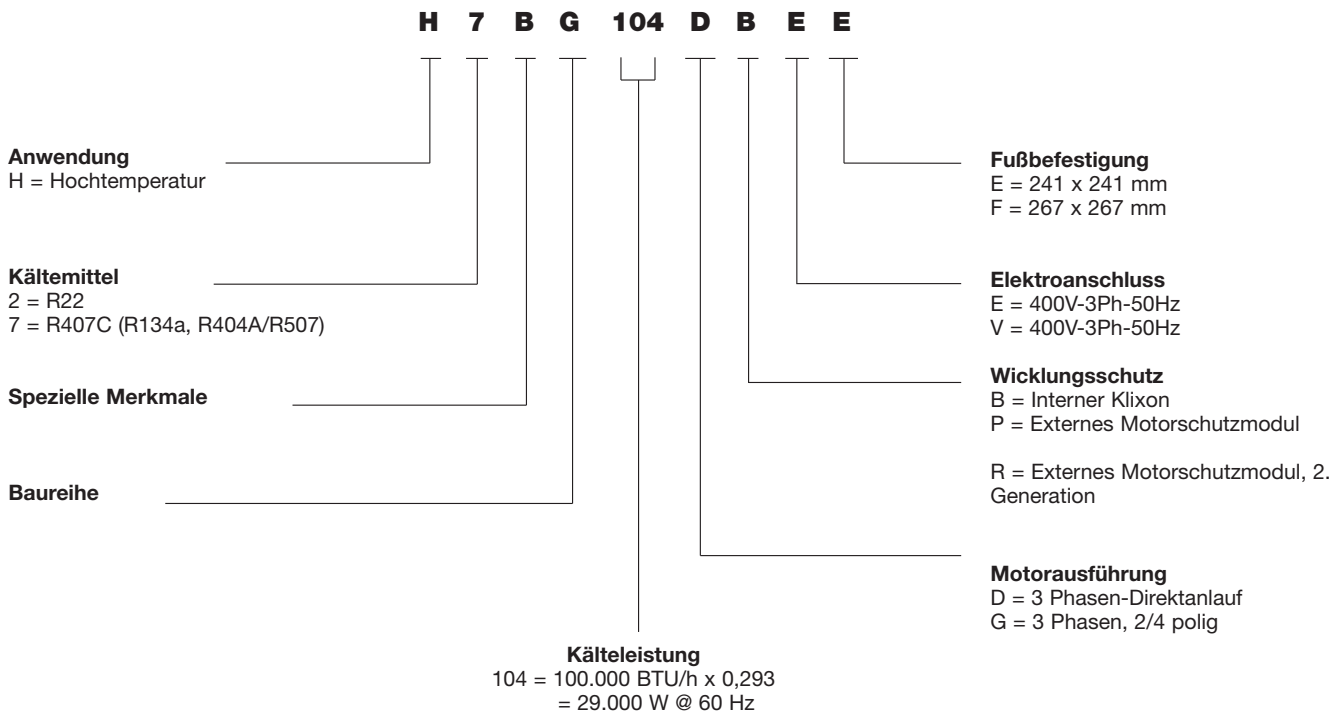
H 7 B G 104 D B E E

**Anwendung**
H = Hochtemperatur

**Kältemittel**
2 = R22
7 = R407C (R134a, R404A/R507)

**Spezielle Merkmale**

**Baureihe**

**Fußbefestigung**
E = 241 x 241 mm
F = 267 x 267 mm

**Elektroanschluss**
E = 400V-3Ph-50Hz
V = 400V-3Ph-50Hz

**Wicklungsschutz**
B = Interner Klixon
P = Externes Motorschutzmodul

R = Externes Motorschutzmodul, 2. Generation

**Motorausführung**
D = 3 Phasen-Direktanlauf
G = 3 Phasen, 2/4 polig

**Kälteleistung**
104 = 100.000 BTU/h x 0,293
= 29.000 W @ 60 Hz